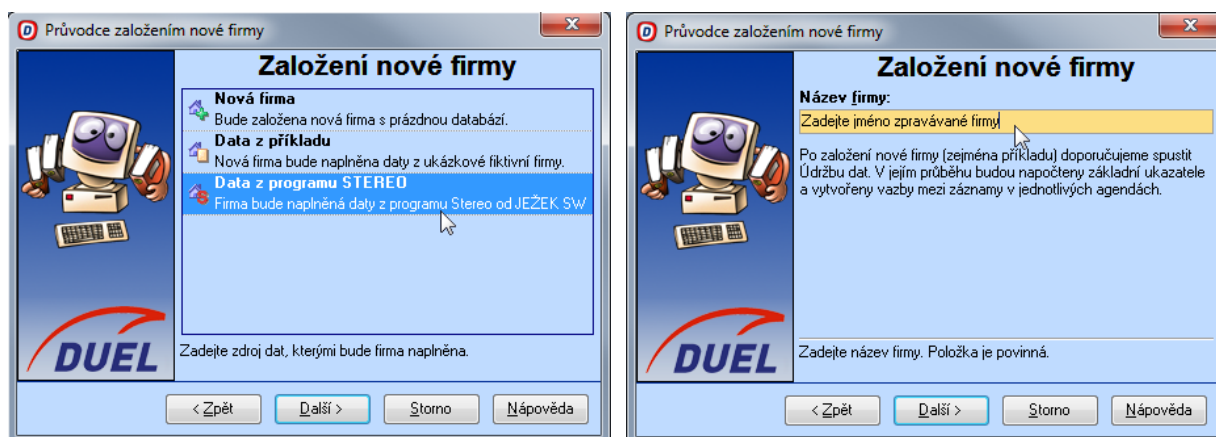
Průvodce založením nové firmy

DUEL

Založení nové firmy

Nová firma
Bude založena nová firma s prázdnou databází.

Data z příkladu
Nová firma bude naplněna daty z ukázkové fiktivní firmy.

Data z programu STEREO
Firma bude naplněná daty z programu Stereo od JEŽEK SW

Zadejte zdroj dat, kterými bude firma naplněna.

< Zpět | Další > | Storno | Nápověda

Průvodce založením nové firmy

DUEL

Založení nové firmy

Název firmy:

Zadejte jméno zpravávané firmy

Po založení nové firmy (zejména příkladu) doporučujeme spustit Údržbu dat. V jejím průběhu budou napočteny základní ukazatele a vytvořeny vazby mezi záznamy v jednotlivých agendách.

Zadejte název firmy. Položka je povinná.

< Zpět | Další > | Storno | Nápověda